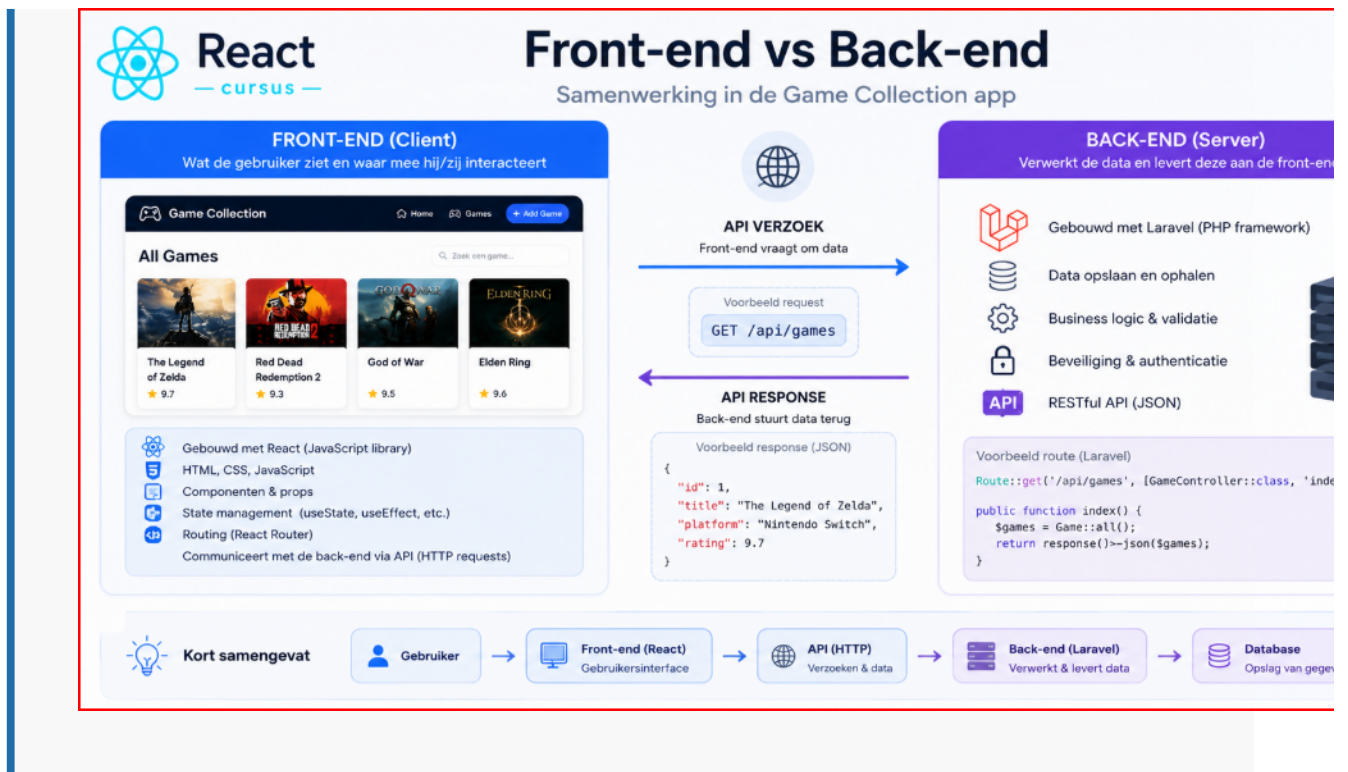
React
— cursus —

Front-end vs Back-end
Samenwerking in de Game Collection app

FRONT-END (Client)
Wat de gebruiker ziet en waar mee hij/zij interacteert

Game Collection
Home
Games
+ Add Game

All Games
Zoek een game...

The Legend of Zelda
★ 9.7

Red Dead Redemption 2
★ 9.3

God of War
★ 9.5

Elden Ring
★ 9.6

Gebouwd met React (JavaScript library)
HTML, CSS, JavaScript
Componenten & props
State management (useState, useEffect, etc.)
Routing (React Router)
Communiceert met de back-end via API (HTTP requests)

API VERZOEK
Front-end vraagt om data

Voorbeeld request
GET /api/games

API RESPONSE
Back-end stuurt data terug

Voorbeeld response (JSON)
{
"id": 1,
"title": "The Legend of Zelda",
"platform": "Nintendo Switch",
"rating": 9.7
}

BACK-END (Server)
Verwerkt de data en levert deze aan de front-end

Gebouwd met Laravel (PHP framework)
Data opslaan en ophalen
Business logic & validatie
Beveiliging & authenticatie
API
RESTful API (JSON)

Voorbeeld route (Laravel)
Route::get('/api/games', [GameController::class, 'inde

public function index() {
$games = Game::all();
return response()->json($games);
}

Kort samengevat
Gebruiker
Front-end (React)
Gebruikersinterface
API (HTTP)
Verzoeken & data
Back-end (Laravel)
Verwerkt & levert data
Database
Opslag van gege